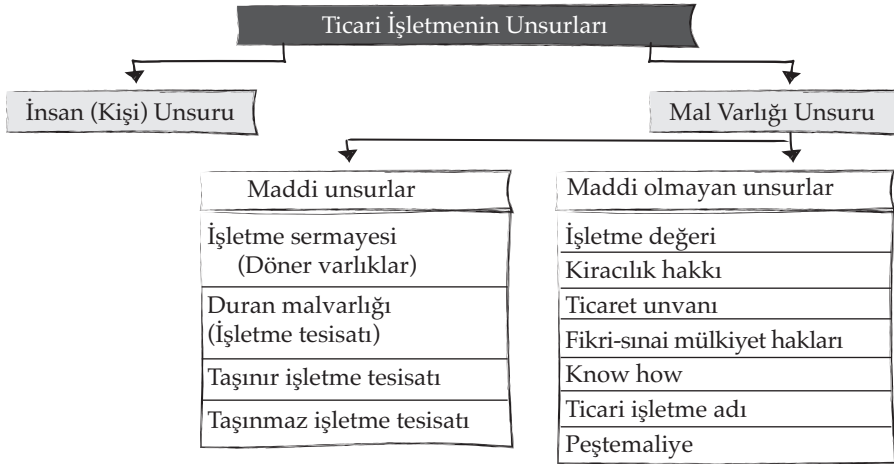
Ticari İşletmenin Unsurları

İnsan (Kişi) Unsuru

Mal Varlığı Unsuru

Maddi unsurlar

İşletme sermayesi (Döner varlıklar)

Duran malvarlığı (İşletme tesisatı)

Taşınır işletme tesisatı

Taşınmaz işletme tesisatı

Maddi olmayan unsurlar

İşletme değeri

Kiracılık hakkı

Ticaret unvanı

Fikri-sınai mülkiyet hakları

Know how

Ticari işletme adı

Peştemaliye